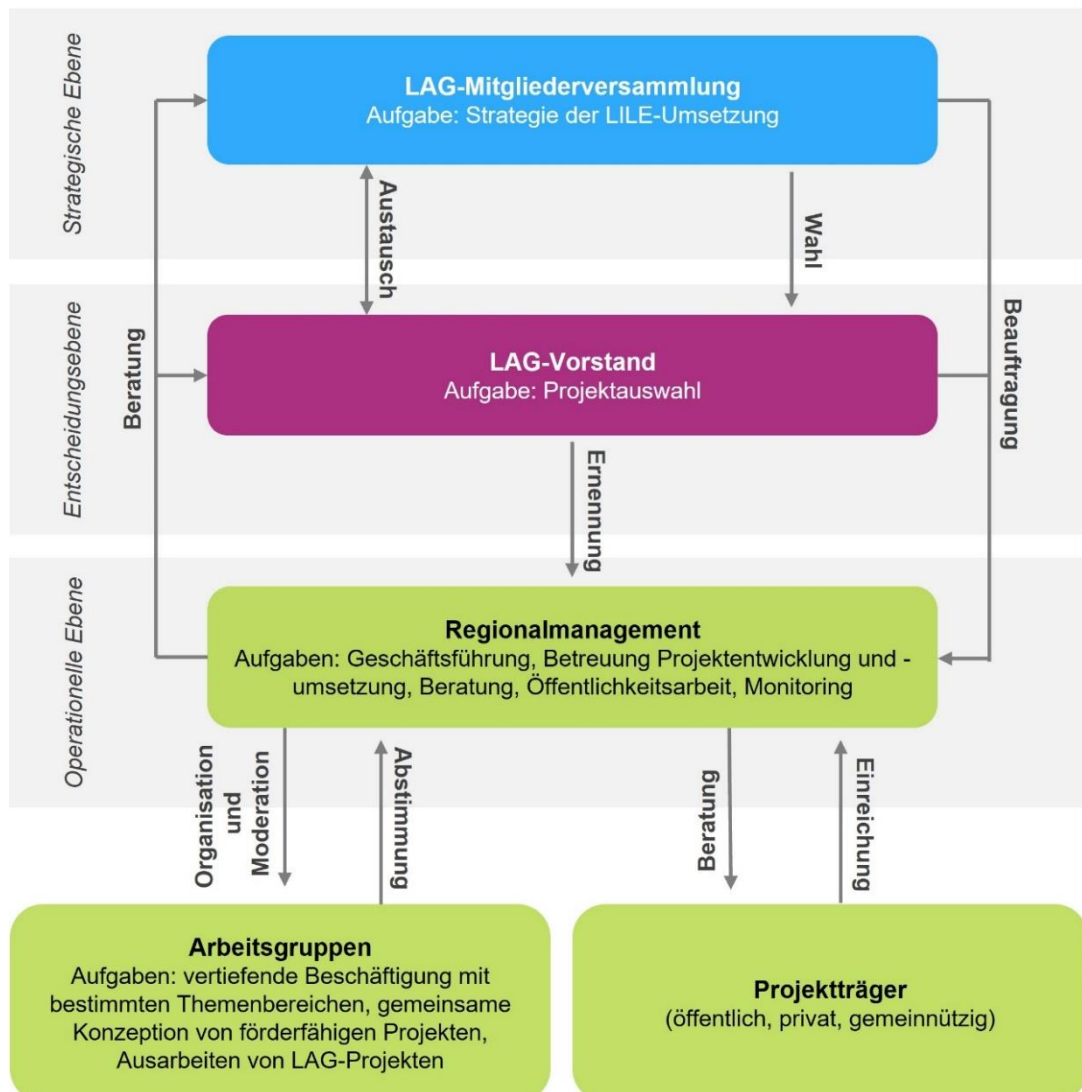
Strategische Ebene

LAG-Mitgliederversammlung
Aufgabe: Strategie der LILE-Umsetzung

Austausch

Wahl

Entscheidungsebene

Beratung

Beauftragung

LAG-Vorstand
Aufgabe: Projektauswahl

Ernennung

Operationelle Ebene

Regionalmanagement
Aufgaben: Geschäftsführung, Betreuung Projektentwicklung und -umsetzung, Beratung, Öffentlichkeitsarbeit, Monitoring

Organisation und Moderation

Abstimmung

Beratung

Einreichung

Arbeitsgruppen
Aufgaben: vertiefende Beschäftigung mit bestimmten Themenbereichen, gemeinsame Konzeption von förderfähigen Projekten, Ausarbeiten von LAG-Projekten

Projektträger
(öffentlich, privat, gemeinnützig)